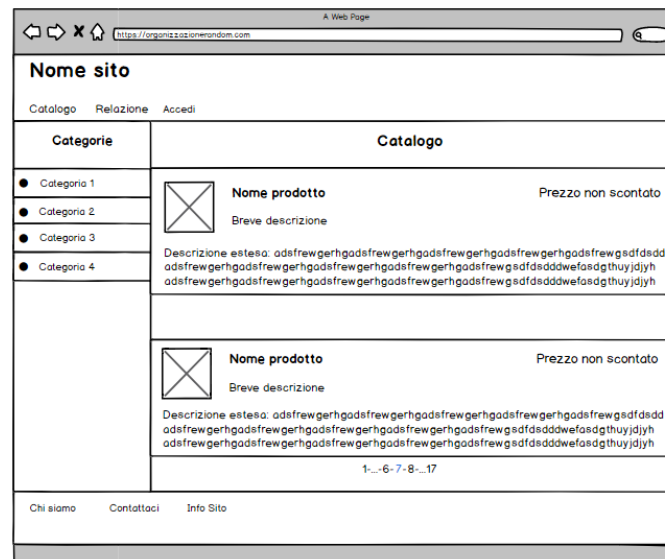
A Web Page

https://organizzazionerandom.com

Nome sito

Catalogo Relazione Accedi

Categorie

Catalogo

Categoria 1

Categoria 2

Categoria 3

Categoria 4

Nome prodotto

Prezzo non scontato

Breve descrizione

Descrizione estesa: adsfrewgerhgadsfrewgerhgadsfrewgerhgadsfrewgerhgadsfrewgsdfdsdd adsfrewgerhgadsfrewgerhgadsfrewgerhgadsfrewgerhgadsfrewgsdfdsdddwefasdgthuyjdjyh adsfrewgerhgadsfrewgerhgadsfrewgerhgadsfrewgerhgadsfrewgsdfdsdddwefasdgthuyjdjyh

Nome prodotto

Prezzo non scontato

Breve descrizione

Descrizione estesa: adsfrewgerhgadsfrewgerhgadsfrewgerhgadsfrewgerhgadsfrewgsdfdsdd adsfrewgerhgadsfrewgerhgadsfrewgerhgadsfrewgerhgadsfrewgsdfdsdddwefasdgthuyjdjyh adsfrewgerhgadsfrewgerhgadsfrewgerhgadsfrewgerhgadsfrewgsdfdsdddwefasdgthuyjdjyh

1-...-6-7-8-...17

Chi siamo Contattaci Info Sito